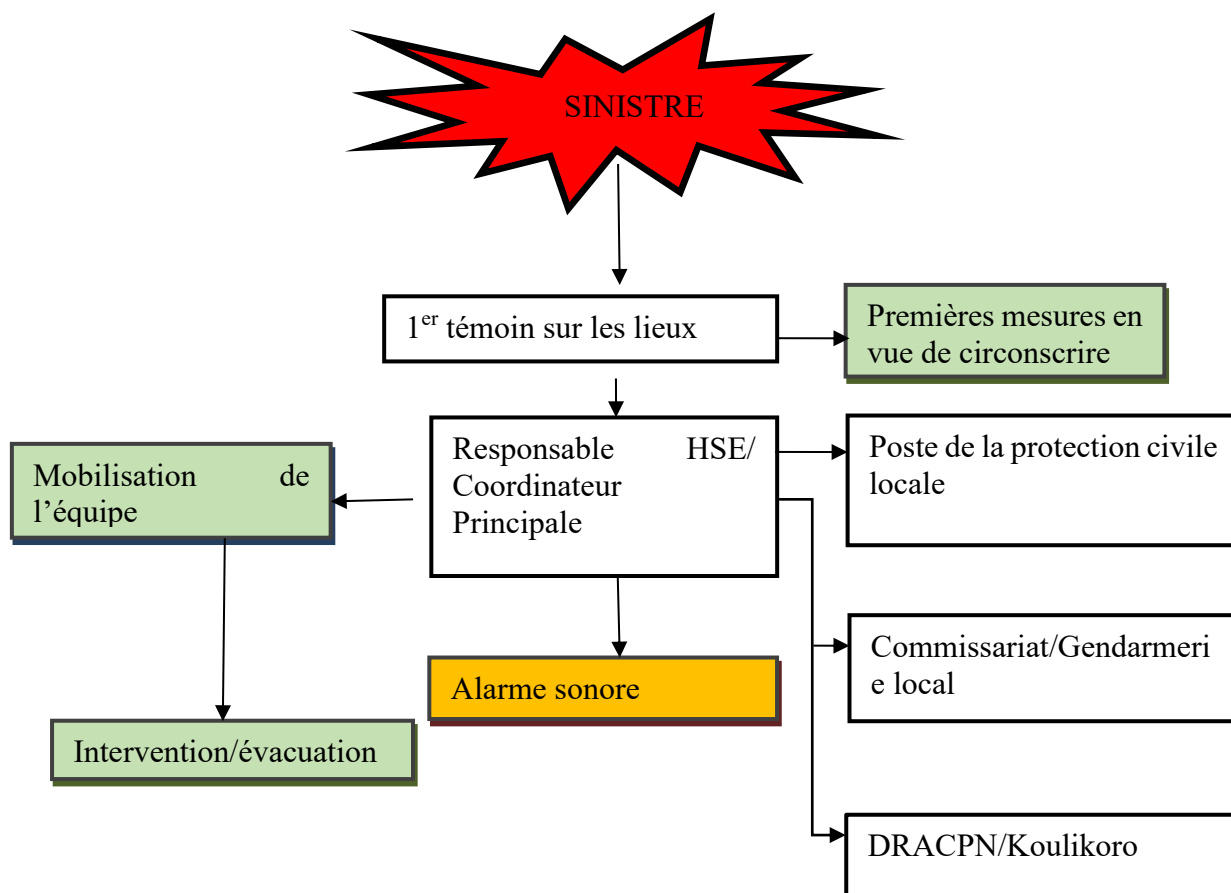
SINISTRE

1$^{er}$ témoin sur les lieux

Premières mesures en vue de circonscrire

Responsable HSE/ Coordinateur Principale

Mobilisation de l'équipe

Poste de la protection civile locale

Alarme sonore

Commissariat/Gendarmeri e local

Intervention/évacuation

DRACPN/Koulikoro